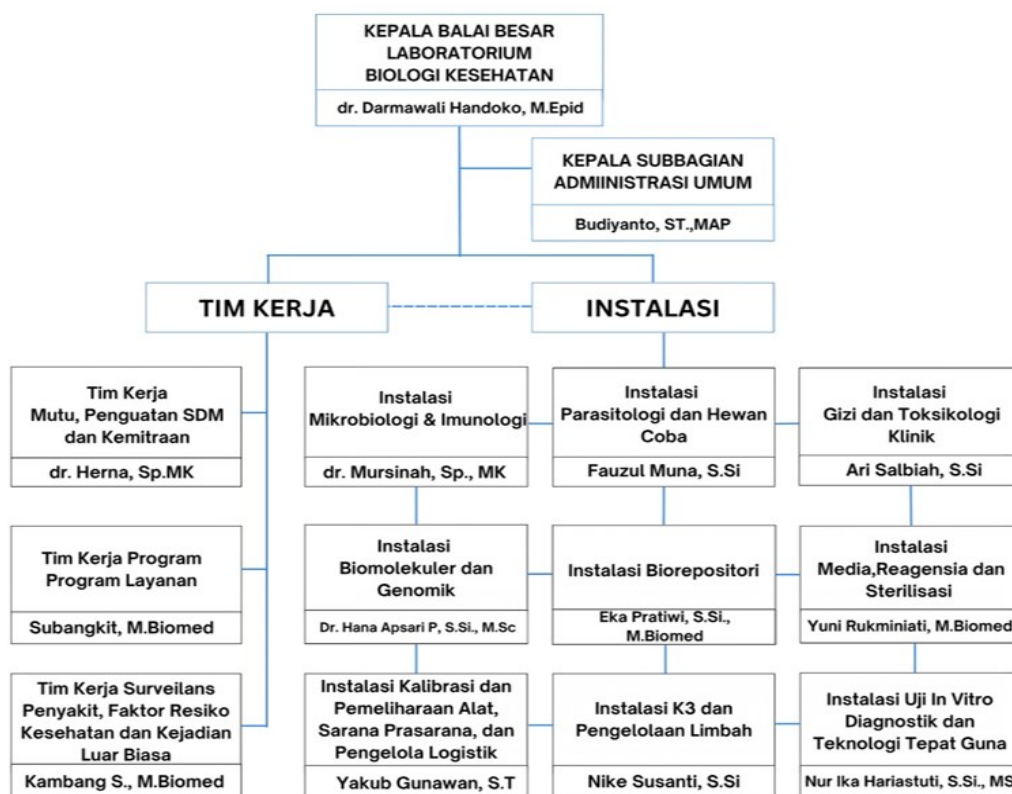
KEPALA BALAI BESAR LABORATORIUM BIOLOGI KESEHATAN

dr. Darmawali Handoko, M.Epid

KEPALA SUBBAGIAN ADMIINISTRASI UMUM

Budiyanto, ST.,MAP

TIM KERJA

INSTALASI

Tim Kerja Mutu, Penguatan SDM dan Kemitraan

dr. Herna, Sp.MK

Tim Kerja Program Program Layanan

Subangkit, M.Biomed

Tim Kerja Surveilans Penyakit, Faktor Resiko Kesehatan dan Kejadian Luar Biasa

Kambang S., M.Biomed

Instalasi Mikrobiologi & Imunologi

dr. Mursinah, Sp., MK

Instalasi Parasitologi dan Hewan Coba

Fauzul Muna, S.Si

Instalasi Gizi dan Toksikologi Klinik

Ari Salbiah, S.Si

Instalasi Biomolekuler dan Genomik

Dr. Hana Apsari P, S.Si., M.Sc

Instalasi Biorepositori

Eka Pratiwi, S.Si., M.Biomed

Instalasi Media,Reagensia dan Sterilisasi

Yuni Rukminiati, M.Biomed

Instalasi Kalibrasi dan Pemeliharaan Alat, Sarana Prasarana, dan Pengelola Logistik

Yakub Gunawan, S.T

Instalasi K3 dan Pengelolaan Limbah

Nike Susanti, S.Si

Instalasi Uji In Vitro Diagnostik dan Teknologi Tepat Guna

Nur Ika Hariastuti, S.Si., MS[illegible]